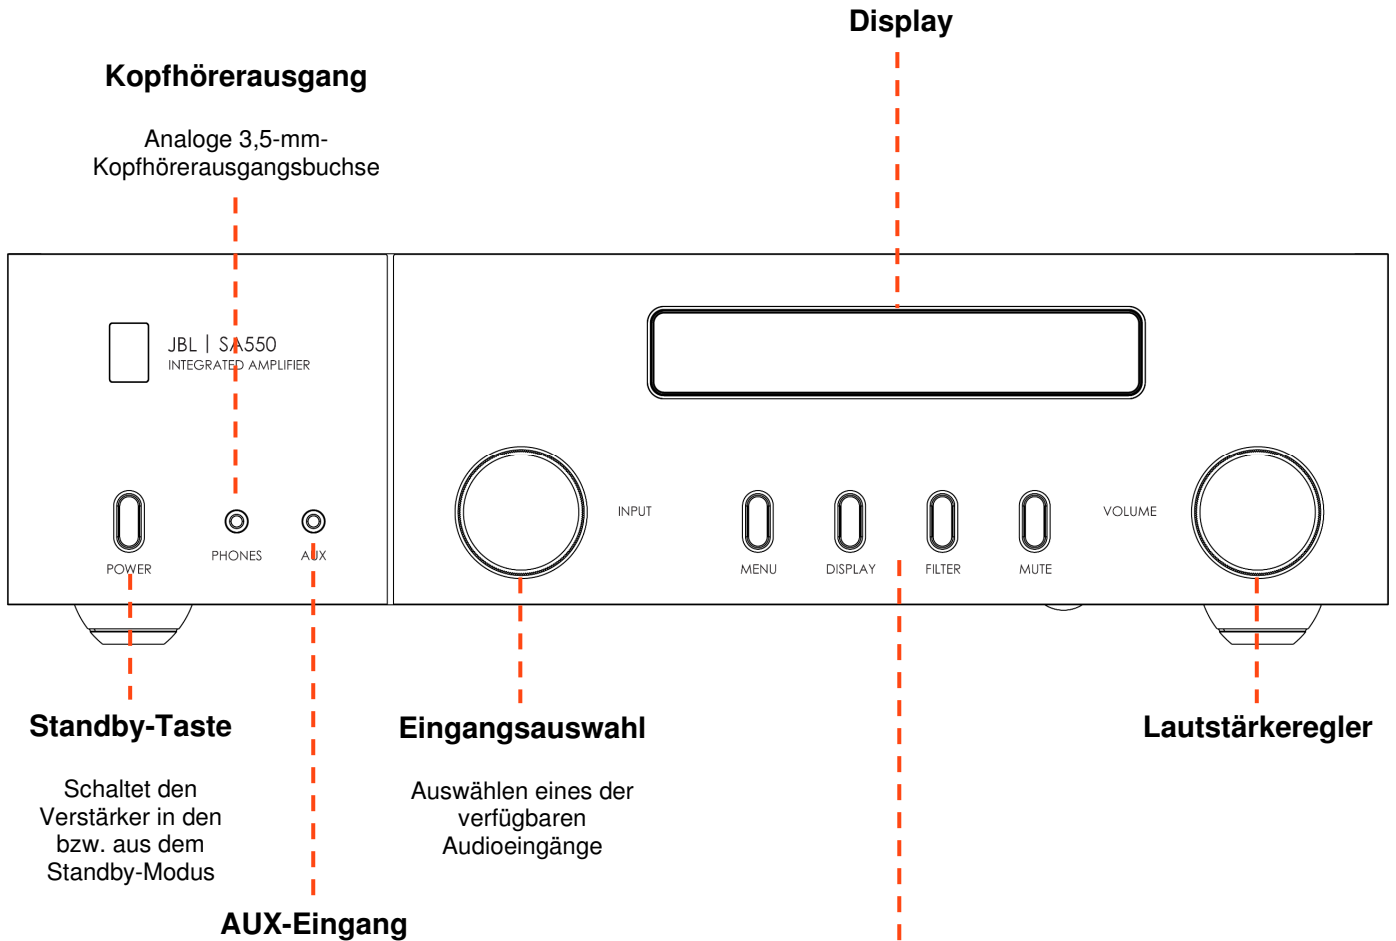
Display

Kopfhörerausgang

Analoge 3,5-mm-Kopfhörerausgangsbuchse

JBL | SA550
INTEGRATED AMPLIFIER

POWER

PHONES

AUX

INPUT

MENU

DISPLAY

FILTER

MUTE

VOLUME

Standby-Taste

Schaltet den Verstärker in den bzw. aus dem Standby-Modus

Eingangsauswahl

Auswählen eines der verfügbaren Audioeingänge

Lautstärkeregler

AUX-Eingang